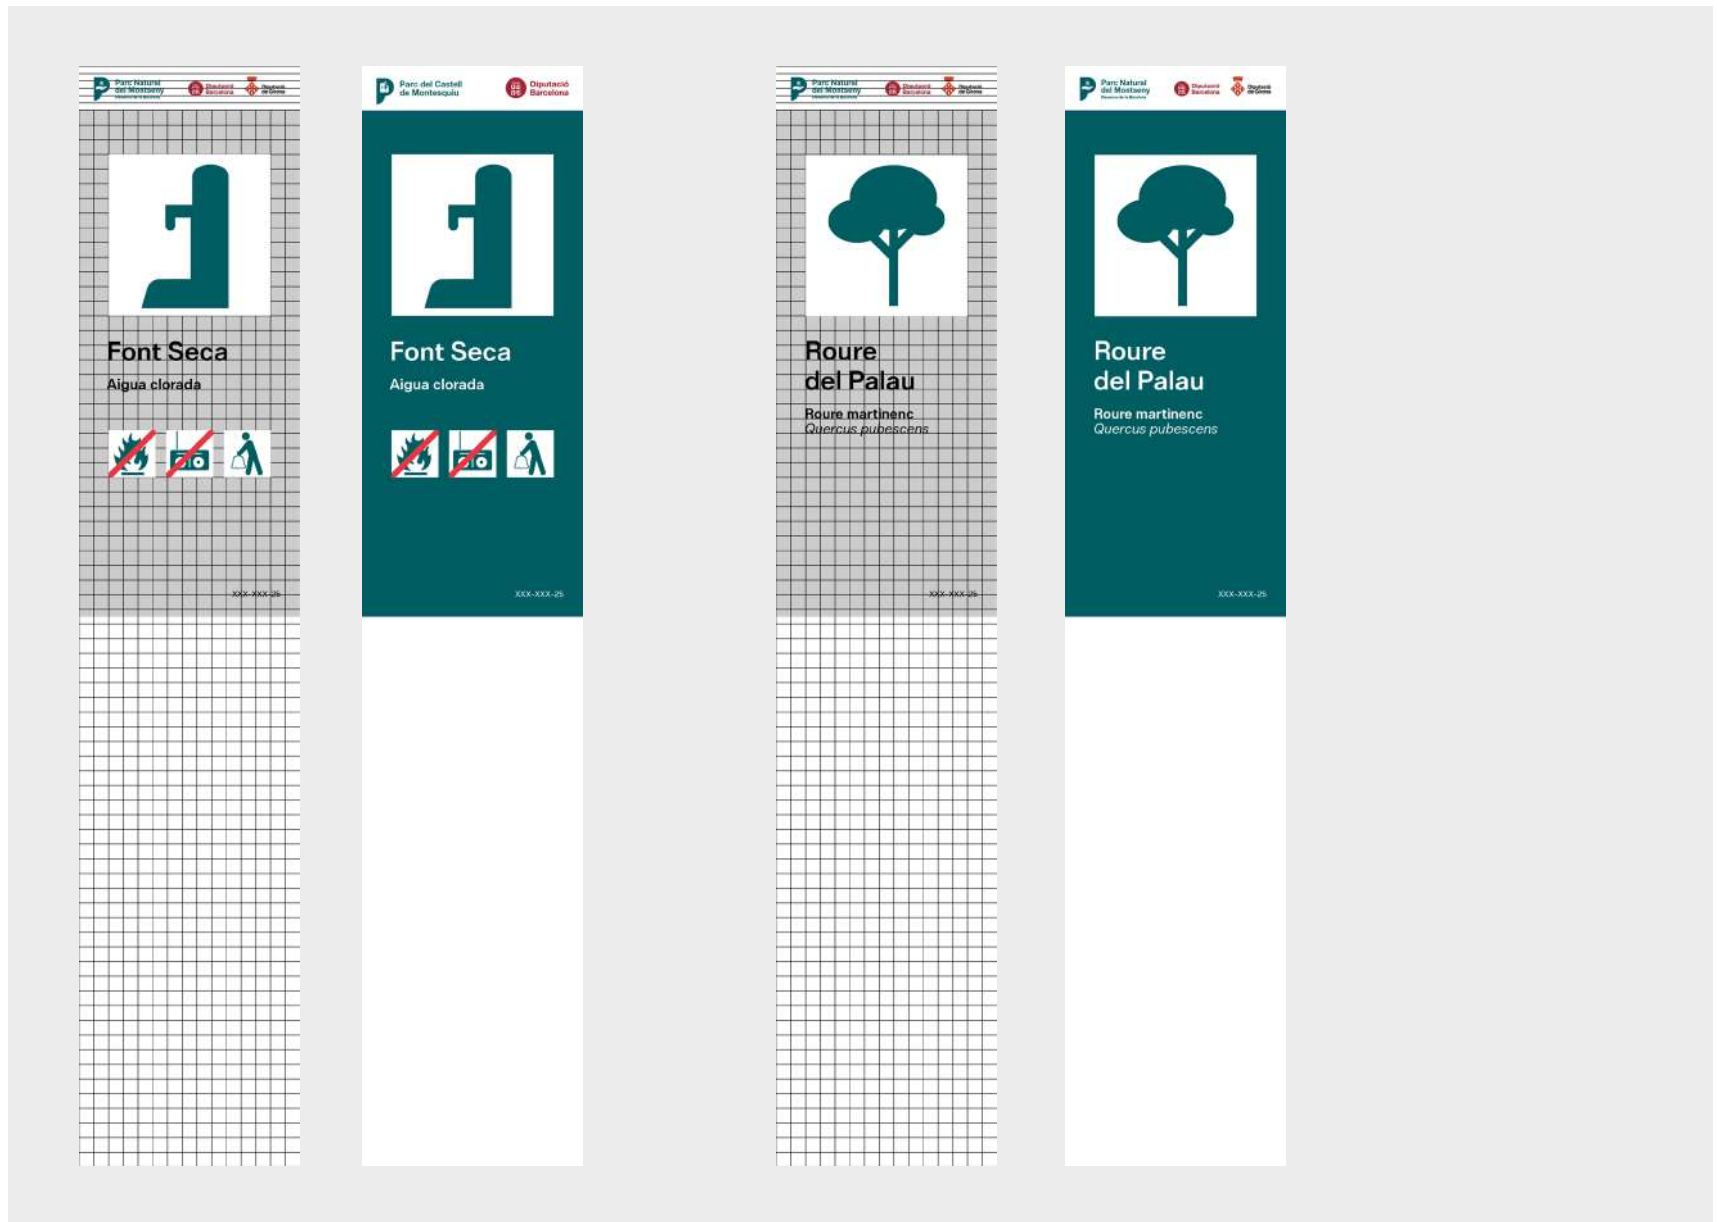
Parc Natural del Montseny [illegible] Diputació Barcelona Diputació de Girona

Font Seca

Aigua clorada

XXX-XXX-25

Parc del Castell de Montesquiu Diputació Barcelona

Font Seca

Aigua clorada

XXX-XXX-25

Parc Natural del Montseny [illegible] Diputació Barcelona Diputació de Girona

Roure del Palau

Roure martinenc
Quercus pubescens

XXX-XXX-25

Parc Natural del Montseny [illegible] Diputació Barcelona Diputació de Girona

Roure del Palau

Roure martinenc
Quercus pubescens

XXX-XXX-25